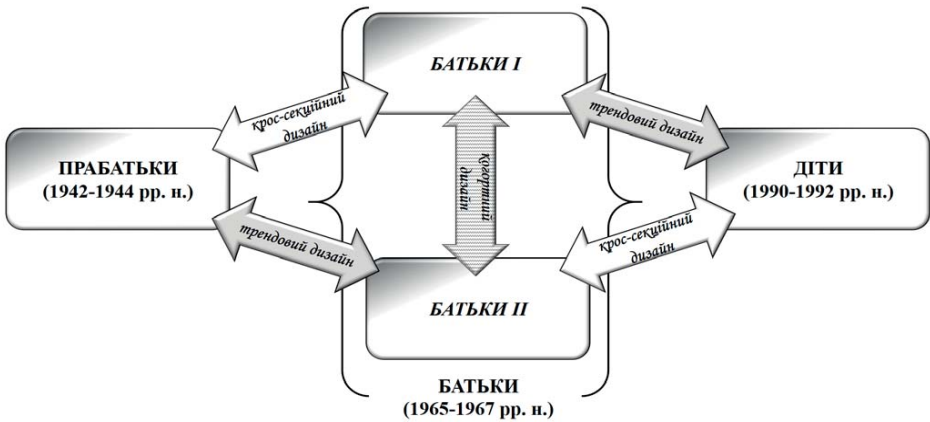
БАТЬКИ I

крос-секційний дизайн

трендовий дизайн

ПРАБАТЬКИ
(1942-1944 рр. н.)

Когортний дизайн

ДІТИ
(1990-1992 рр. н.)

трендовий дизайн

крос-секційний дизайн

БАТЬКИ II

БАТЬКИ
(1965-1967 рр. н.)